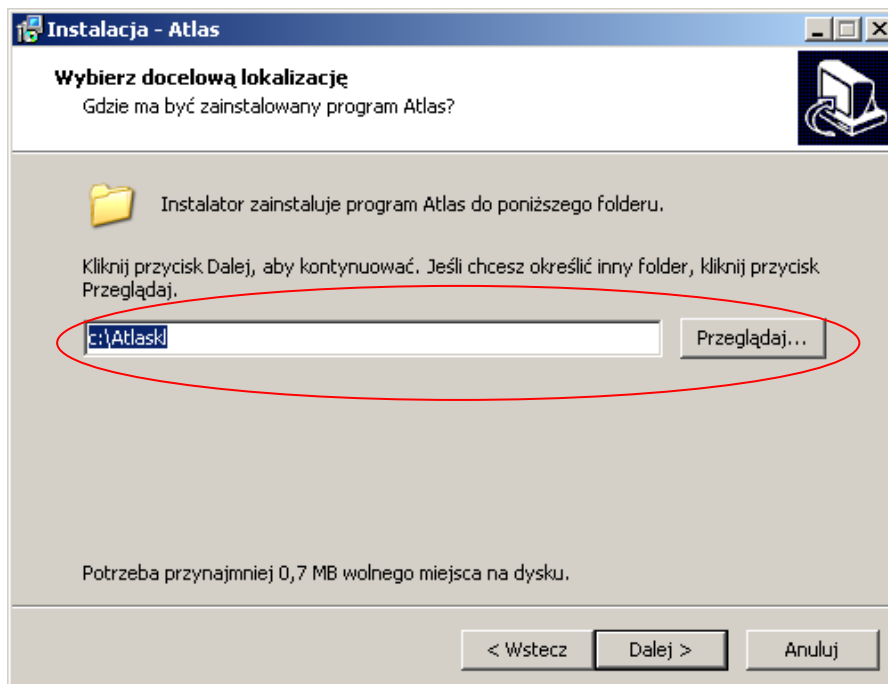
Instalacja - Atlas

Wybierz docelową lokalizację
Gdzie ma być zainstalowany program Atlas?

Instalator zainstaluje program Atlas do poniższego folderu.

Kliknij przycisk Dalej, aby kontynuować. Jeśli chcesz określić inny folder, kliknij przycisk Przeglądaj.

c:\Atlaskl

Przeglądaj...

Potrzeba przynajmniej 0,7 MB wolnego miejsca na dysku.

< Wstecz

Dalej >

Anuluj